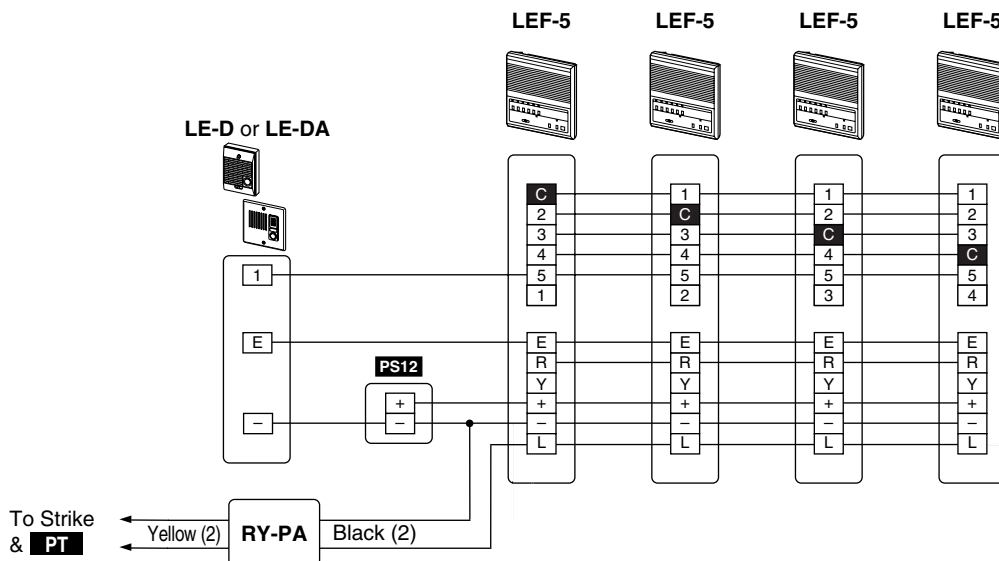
LEF-5 LEF-5 LEF-5 LEF-5

LE-D or LE-DA

C 2 3 4 5 1
1 C 3 4 5 2
1 2 C 4 5 3
1 2 3 C 5 4

1

E

–

PS12
+
–

E R Y + – L
E R Y + – L
E R Y + – L
E R Y + – L

To Strike & PT

Yellow (2)

RY-PA

Black (2)